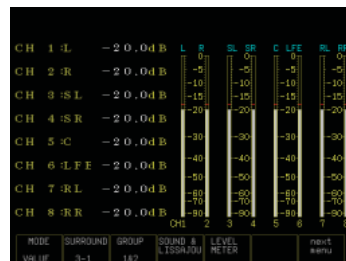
CH 1 :L -20.0dB
CH 2 :R -20.0dB
CH 3 :SL -20.0dB
CH 4 :SR -20.0dB
CH 5 :C -20.0dB
CH 6 :LFE -20.0dB
CH 7 :RL -20.0dB
CH 8 :RR -20.0dB

L R SL SR C LFE RL RR

0 -5 -10 -15 -20 -30 -40 -50 -60 -70 -90

CH1 2 3 4 5 6 7 8

| MODE | SURROUND | GROUP | SOUND & LISSAJOU | LEVEL METER | | next menu |
|---|---|---|---|---|---|---|
| VALUE | 3-1 | 1&2 | | | | |